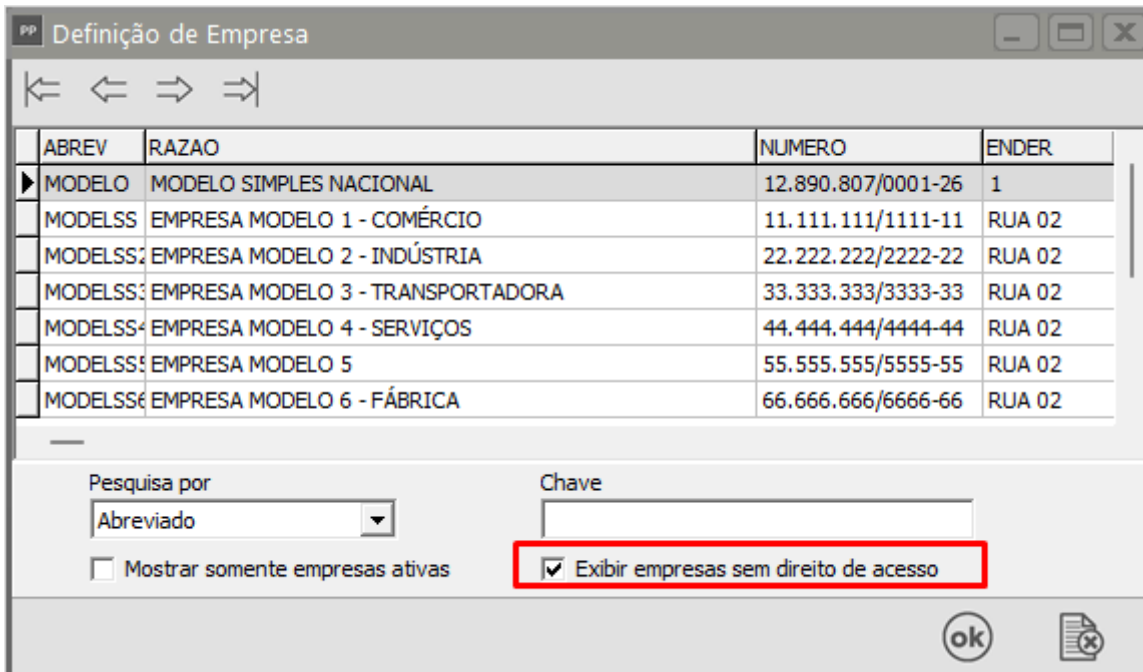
PP Definição de Empresa

| ABREV | RAZAO | NUMERO | ENDER |
|---|---|---|---|
| MODELO | MODELO SIMPLES NACIONAL | 12.890.807/0001-26 | 1 |
| MODELSS | EMPRESA MODELO 1 - COMÉRCIO | 11.111.111/1111-11 | RUA 02 |
| MODELSS2 | EMPRESA MODELO 2 - INDÚSTRIA | 22.222.222/2222-22 | RUA 02 |
| MODELSS3 | EMPRESA MODELO 3 - TRANSPORTADORA | 33.333.333/3333-33 | RUA 02 |
| MODELSS4 | EMPRESA MODELO 4 - SERVIÇOS | 44.444.444/4444-44 | RUA 02 |
| MODELSS5 | EMPRESA MODELO 5 | 55.555.555/5555-55 | RUA 02 |
| MODELSS6 | EMPRESA MODELO 6 - FÁBRICA | 66.666.666/6666-66 | RUA 02 |

Pesquisa por
Abreviado
Chave
Mostrar somente empresas ativas
Exibir empresas sem direito de acesso
ok